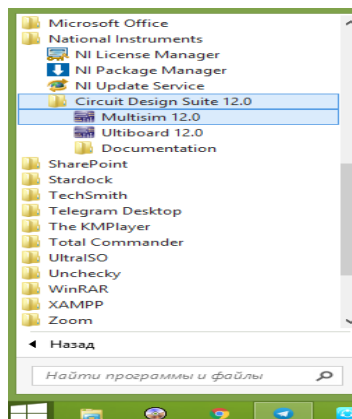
Microsoft Office
National Instruments
NI License Manager
NI Package Manager
NI Update Service
Circuit Design Suite 12.0
Multisim 12.0
Ultiboard 12.0
Documentation
SharePoint
Stardock
TechSmith
Telegram Desktop
The KMPlayer
Total Commander
UltraISO
Unchecky
WinRAR
XAMPP
Zoom
Назад
Найти программы и файлы